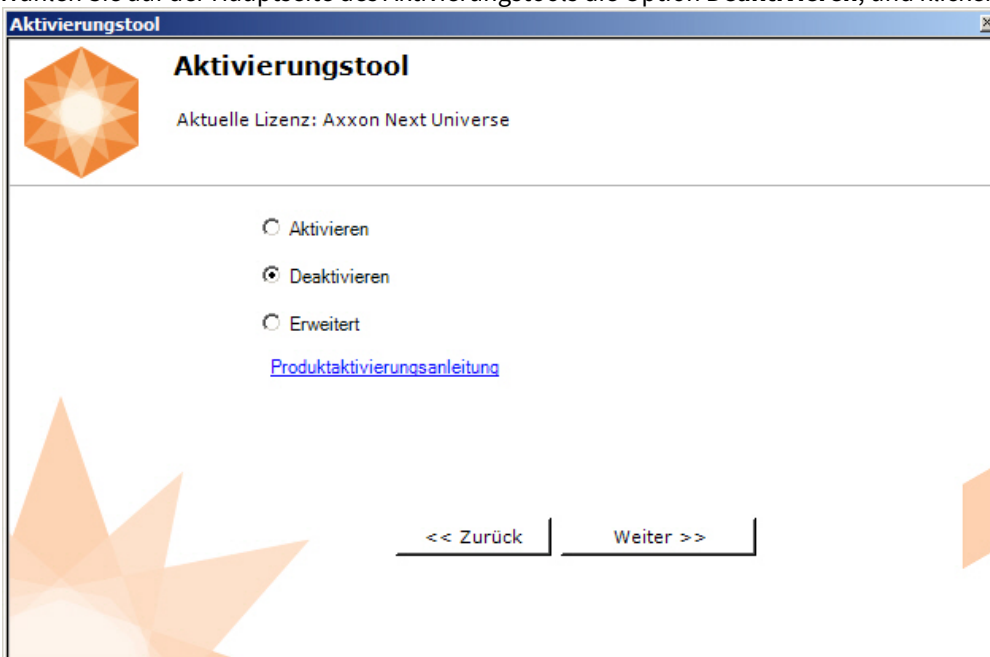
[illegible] Sie auf der Hauptseite des Aktivierungstools die Option Deaktivieren, und klicken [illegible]

Aktivierungstool

Aktivierungstool

Aktuelle Lizenz: Axxon Next Universe

Aktivieren

Deaktivieren

Erweitert

Produktaktivierungsanleitung

<< Zurück

Weiter >>